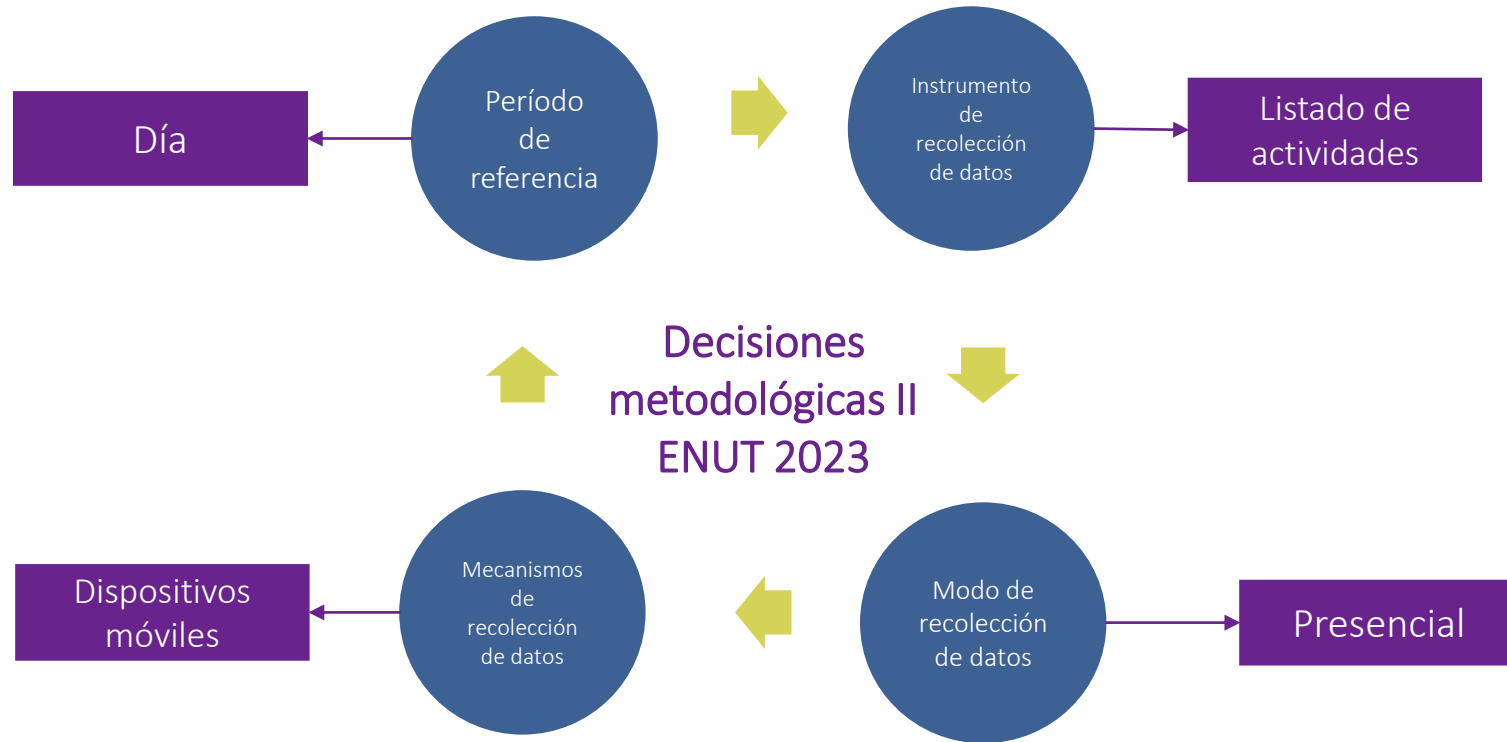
Día

Período de referencia

Instrumento de recolección de datos

Listado de actividades

Decisiones metodológicas II ENUT 2023

Dispositivos móviles

Mecanismos de recolección de datos

Modo de recolección de datos

Presencial